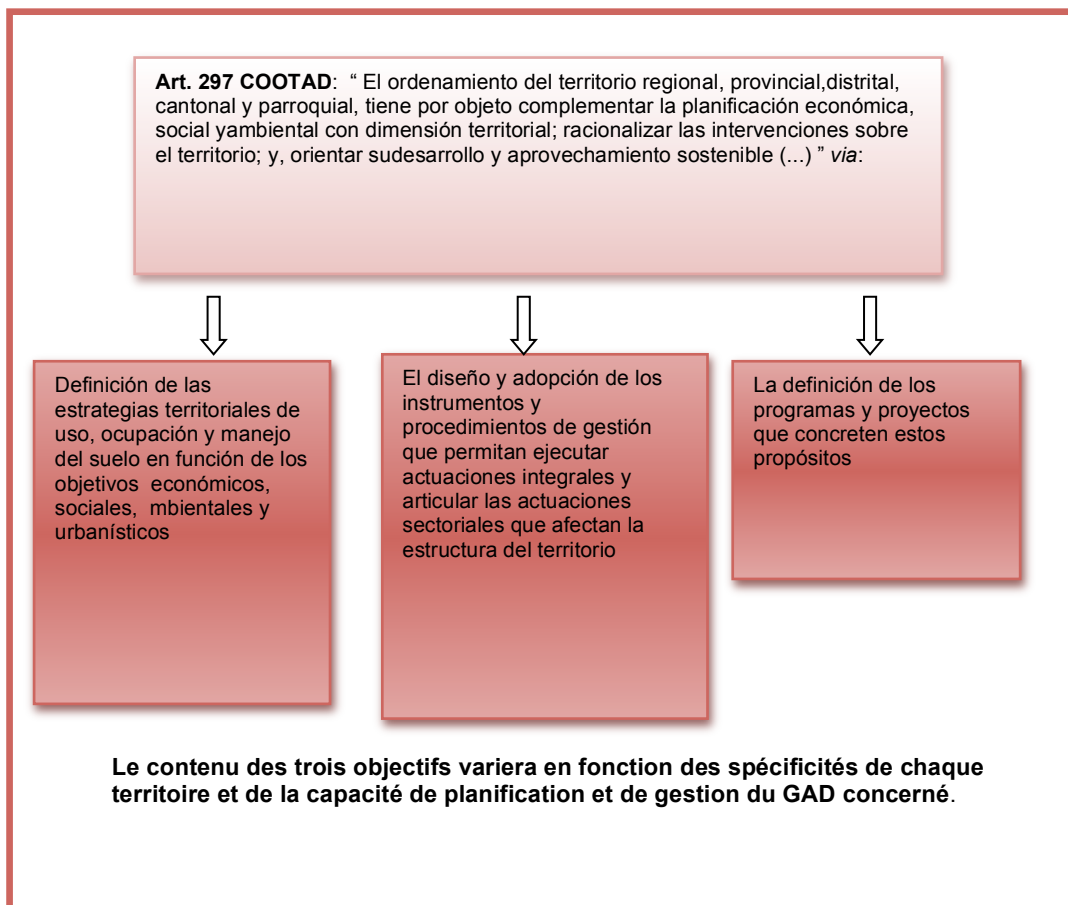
**Art. 297 COOTAD**: " El ordenamiento del territorio regional, provincial,distrital, cantonal y parroquial, tiene por objeto complementar la planificación económica, social yambiental con dimensión territorial; racionalizar las intervenciones sobre el territorio; y, orientar sudesarrollo y aprovechamiento sostenible (...) " *via*:

Definición de las estrategias territoriales de uso, ocupación y manejo del suelo en función de los objetivos económicos, sociales, mbientales y urbanísticos

El diseño y adopción de los instrumentos y procedimientos de gestión que permitan ejecutar actuaciones integrales y articular las actuaciones sectoriales que afectan la estructura del territorio

La definición de los programas y proyectos que concreten estos propósitos

**Le contenu des trois objectifs variera en fonction des spécificités de chaque territoire et de la capacité de planification et de gestion du GAD concerné**.